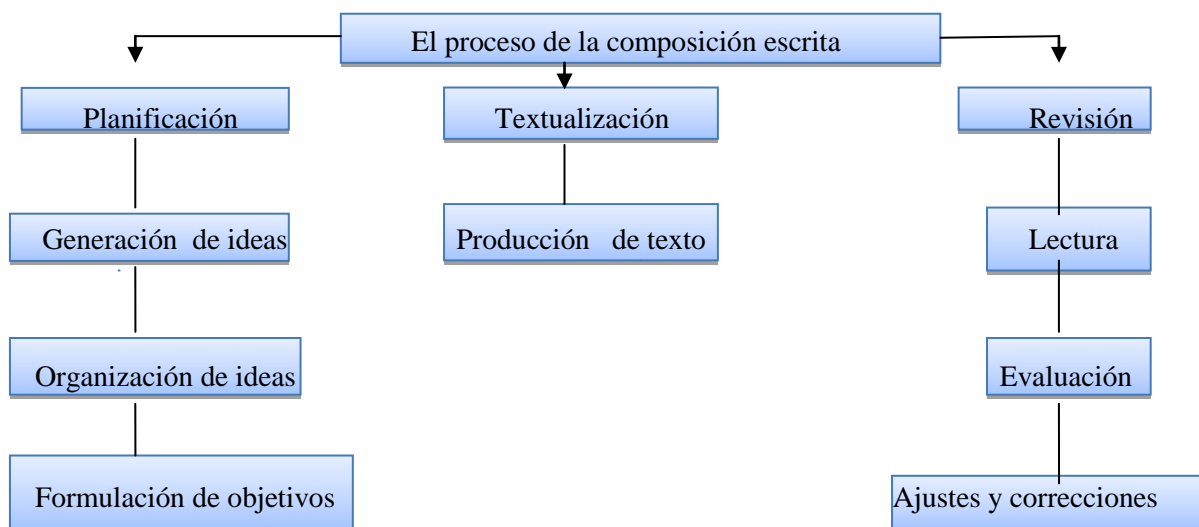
El proceso de la composición escrita

Planificación

Generación de ideas

Organización de ideas

Formulación de objetivos

Textualización

Producción de texto

Revisión

Lectura

Evaluación

Ajustes y correcciones